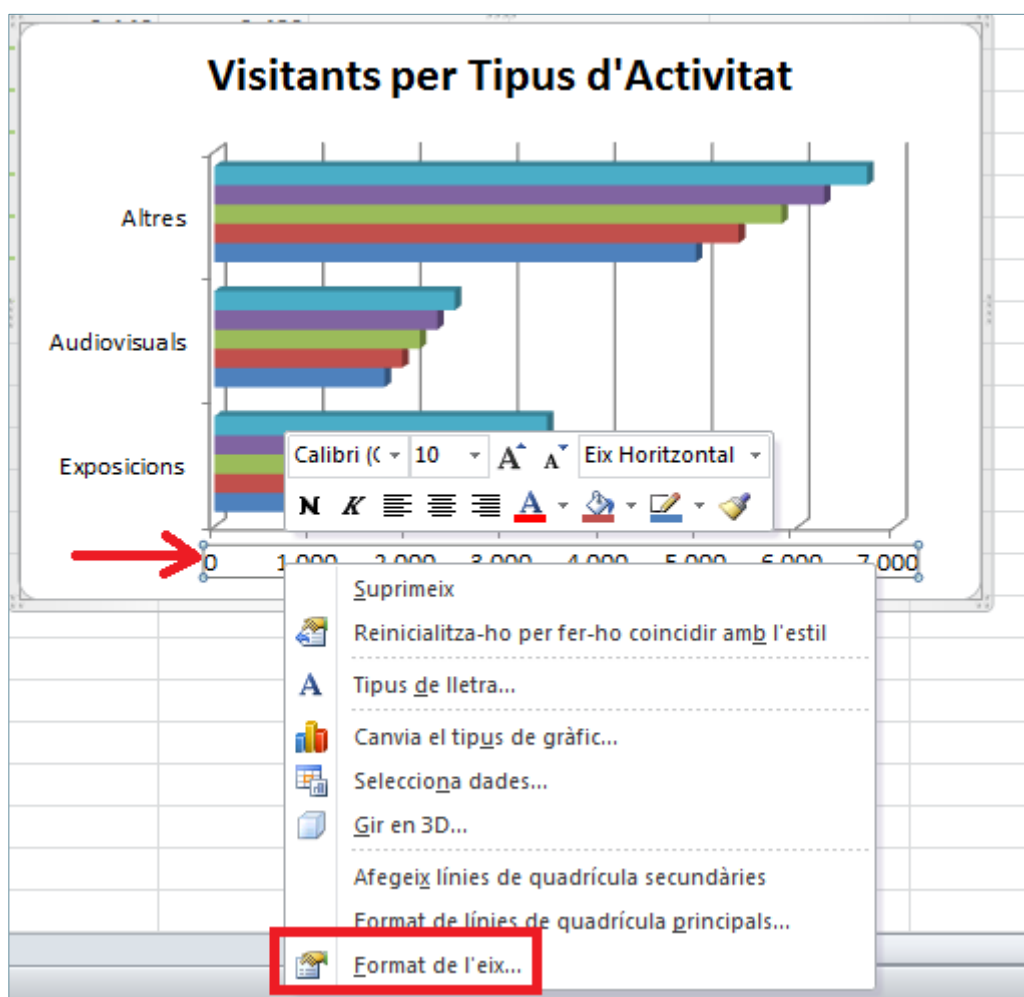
Visitants per Tipus d'Activitat

Altres

Audiovisuals

Exposicions

0 1.000 2.000 3.000 4.000 5.000 6.000 7.000

Calibri (C 10 Eix Horitzontal

N K A

Suprimeix

Reinicialitza-ho per fer-ho coincidir amb l'estil

Tipus de lletra...

Canvia el tipus de gràfic...

Selecciona dades...

Gir en 3D...

Afegeix línies de quadrícula secundàries

Format de línies de quadrícula principals...

Format de l'eix...